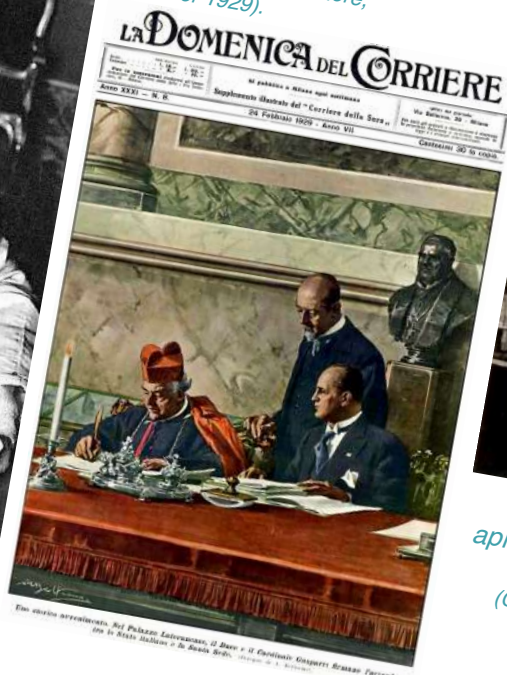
ere,
el 1929).

LA DOMENICA DEL CORRIERE

Si pubblica a Milano ogni settimana

Supplemento illustrato del "Corriere della Sera"

Anno XXXI — N. 8

24 Febbraio 1929 - Anno VII

Centesimi 30 la copia.

Un storico avvenimento. Nel Palazzo Lateranense, il Duce e il Cardinale Gasparri firmano l'accordo fra lo Stato Italiano e la Santa Sede.

apr

(c